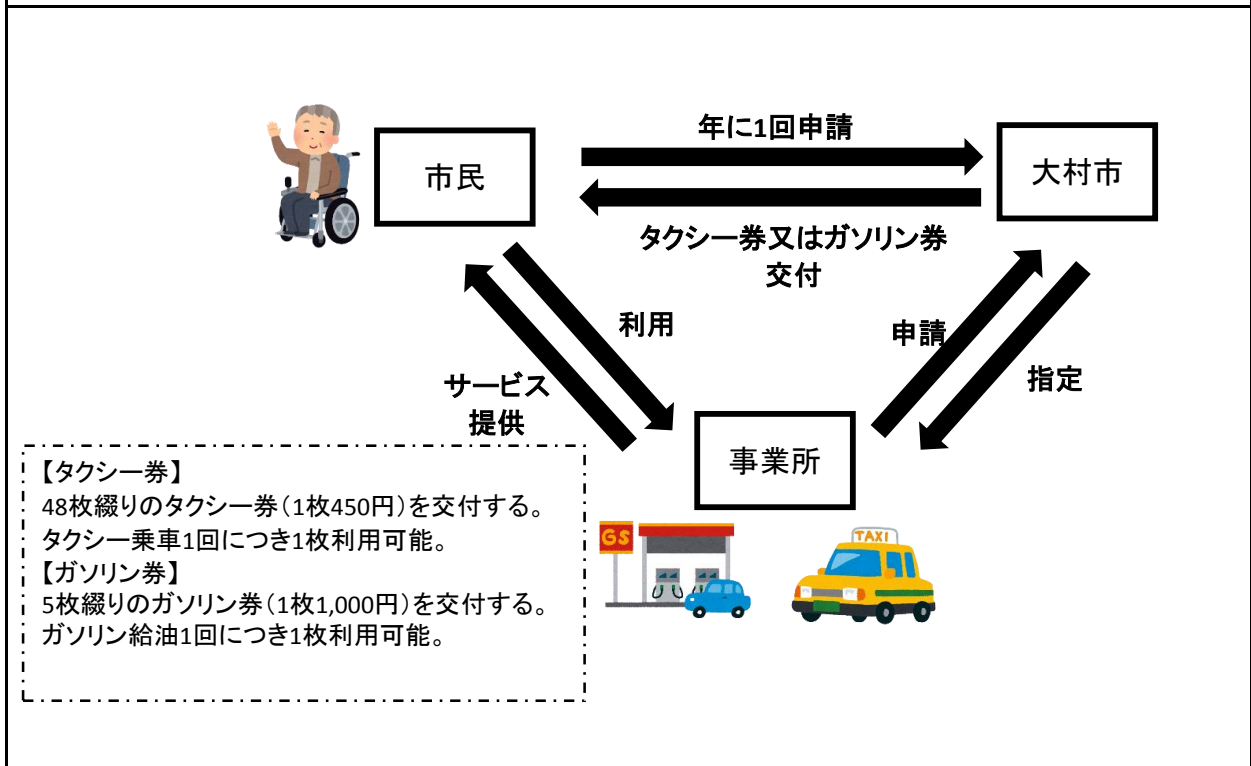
市民

年に1回申請

大村市

タクシー券又はガソリン券交付

利用

申請

サービス提供

指定

事業所

【タクシー券】
48枚綴りのタクシー券（1枚450円）を交付する。
タクシー乗車1回につき1枚利用可能。
【ガソリン券】
5枚綴りのガソリン券（1枚1,000円）を交付する。
ガソリン給油1回につき1枚利用可能。

GS

TAXI